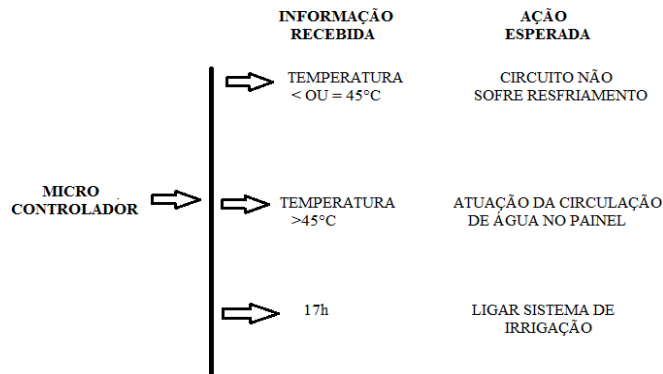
INFORMAÇÃO RECEBIDA

AÇÃO ESPERADA

MICRO CONTROLADOR

TEMPERATURA < OU = 45°C

CIRCUITO NÃO SOFRE RESFRIAMENTO

TEMPERATURA >45°C

ATUAÇÃO DA CIRCULAÇÃO DE ÁGUA NO PAINEL

17h

LIGAR SISTEMA DE IRRIGAÇÃO